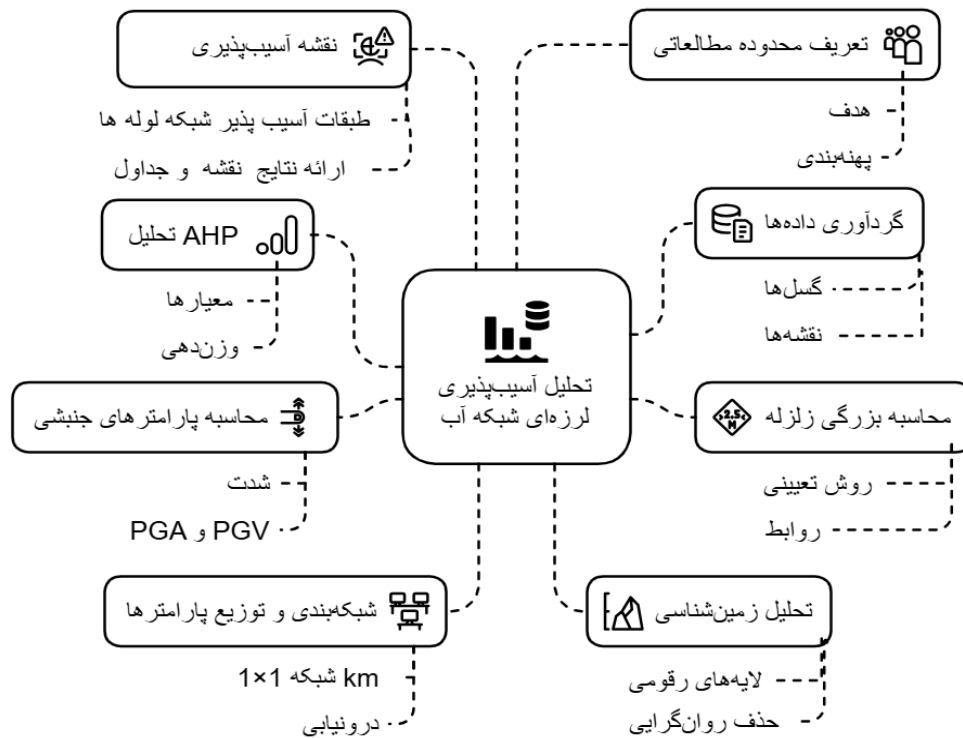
تحلیل آسیب‌پذیری لرزه‌ای شبکه آب

تعریف محدوده مطالعاتی
هدف
پهنه‌بندی

گردآوری داده‌ها
گسل‌ها
نقشه‌ها

محاسبه بزرگی زلزله
روش تعیینی
روابط

تحلیل زمین‌شناسی
لایه‌های رقومی
حذف روان‌گرایی

نقشه آسیب‌پذیری
طبقات آسیب پذیر شبکه لوله ها
ارائه نتایج نقشه و جداول

AHP تحلیل
معیارها
وزن‌دهی

محاسبه پارامترهای جنبشی
شدت
PGV و PGA

شبکه‌بندی و توزیع پارامترها
km شبکه 1×1
درونیابی